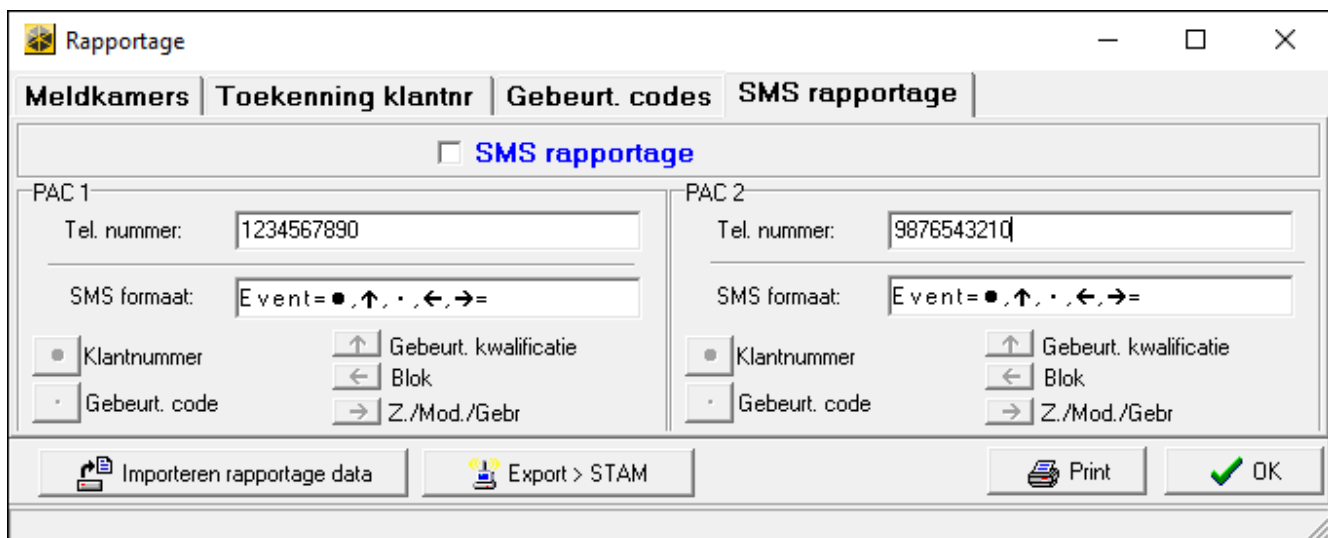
Rapportage

Meldkamers | Toekenning klantnr | Gebeurt. codes | SMS rapportage

SMS rapportage

PAC 1

Tel. nummer: 1234567890

SMS formaat: Event=●,↑,·,←,→=

● Klantnummer
· Gebeurt. code
↑ Gebeurt. kwalificatie
← Blok
→ Z./Mod./Gebr

PAC 2

Tel. nummer: 9876543210

SMS formaat: Event=●,↑,·,←,→=

● Klantnummer
· Gebeurt. code
↑ Gebeurt. kwalificatie
← Blok
→ Z./Mod./Gebr

Importeren rapportage data
Export > STAM
Print
OK